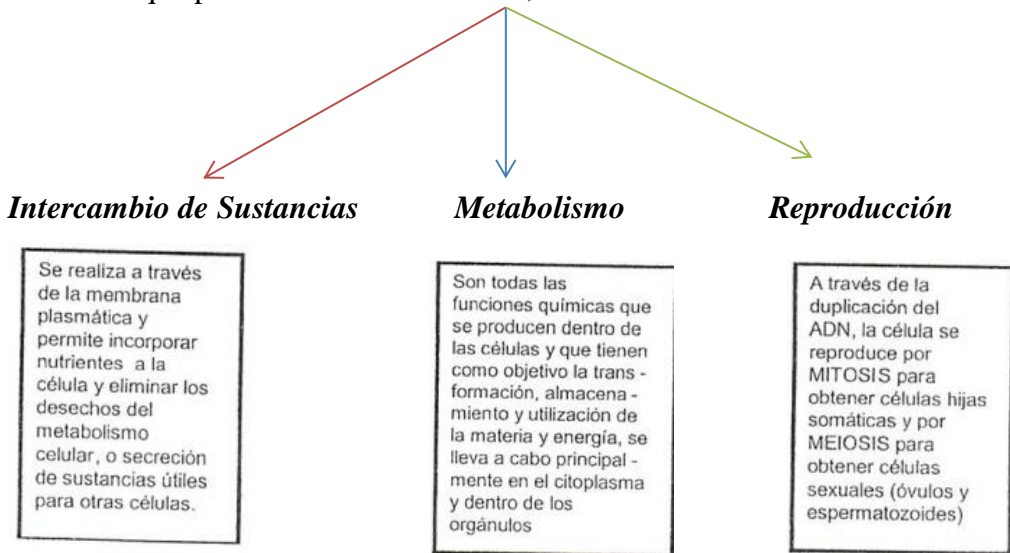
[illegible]

*Intercambio de Sustancias*

Se realiza a través de la membrana plasmática y permite incorporar nutrientes a la célula y eliminar los desechos del metabolismo celular, o secreción de sustancias útiles para otras células.

*Metabolismo*

Son todas las funciones químicas que se producen dentro de las células y que tienen como objetivo la transformación, almacenamiento y utilización de la materia y energía, se lleva a cabo principalmente en el citoplasma y dentro de los orgánulos

*Reproducción*

A través de la duplicación del ADN, la célula se reproduce por MITOSIS para obtener células hijas somáticas y por MEIOSIS para obtener células sexuales (óvulos y espermatozoides)